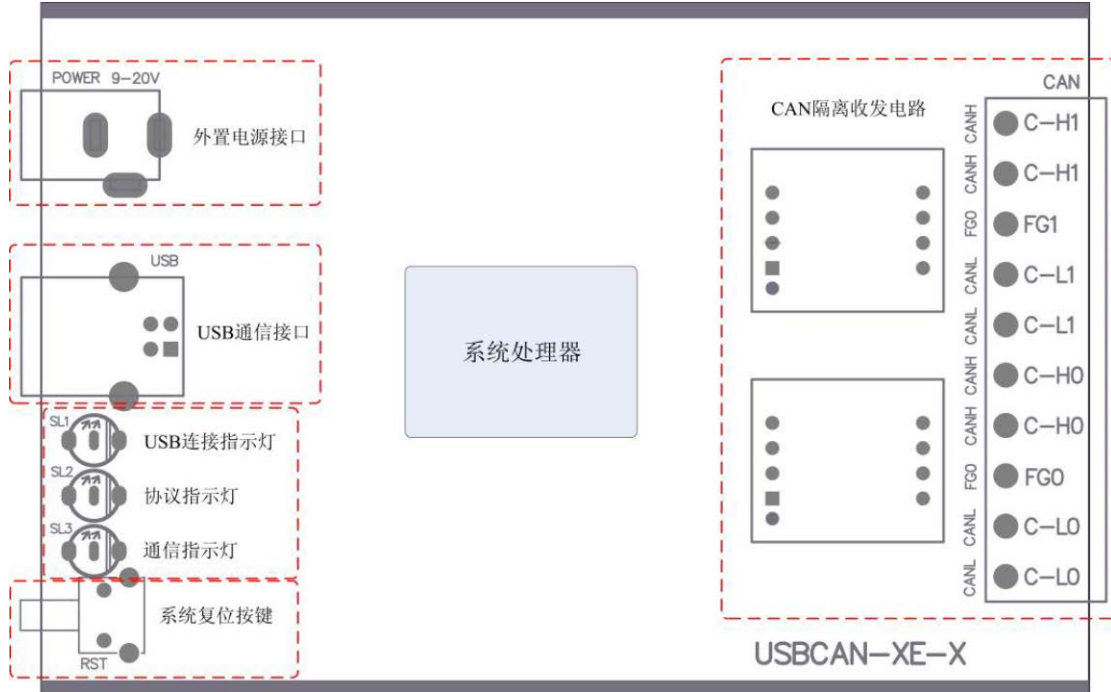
POWER 9-20V

外置电源接口

USB

USB通信接口

SL1

USB连接指示灯

SL2

协议指示灯

SL3

通信指示灯

系统复位按键

RST

系统处理器

CAN隔离收发电路

CAN

CANH C-H1
CANH C-H1
FG0 FG1
CANL C-L1
CANL C-L1
CANH C-H0
CANH C-H0
FG0 FG0
CANL C-L0
CANL C-L0

USBCAN-XE-X